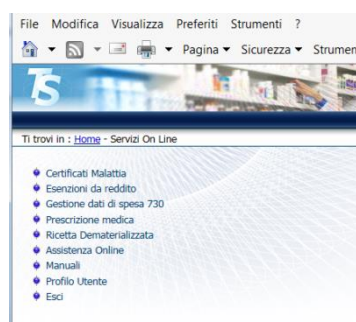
File Modifica Visualizza Preferiti Strumenti ?

Pagina ▾ Sicurezza ▾ Strumen

TS

Ti trovi in : Home - Servizi On Line

Certificati Malattia
Esenzioni da reddito
Gestione dati di spesa 730
Prescrizione medica
Ricetta Dematerializzata
Assistenza Online
Manuali
Profilo Utente
Esci